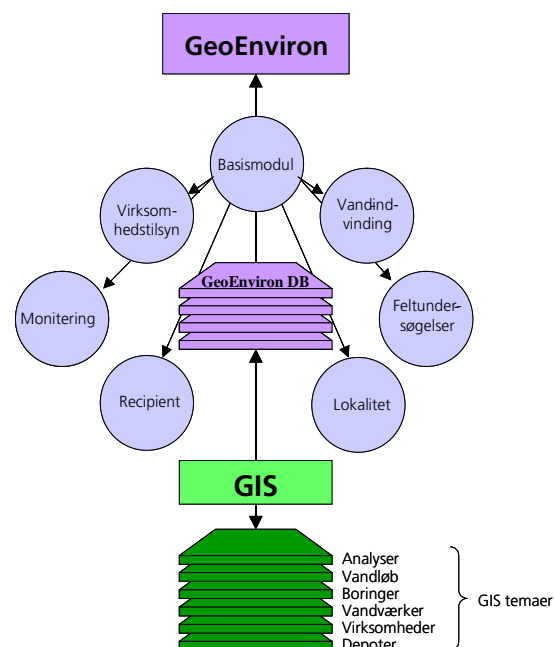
GeoEnviron

Basismodul

Virksomhedstilsyn

Vandindvinding

GeoEnviron DB

Monitering

Feltundersøgelser

Recipient

Lokalitet

GIS

Analyser
Vandløb
Boringer
Vandværker
Virksomheder
Depoter

GIS temaer